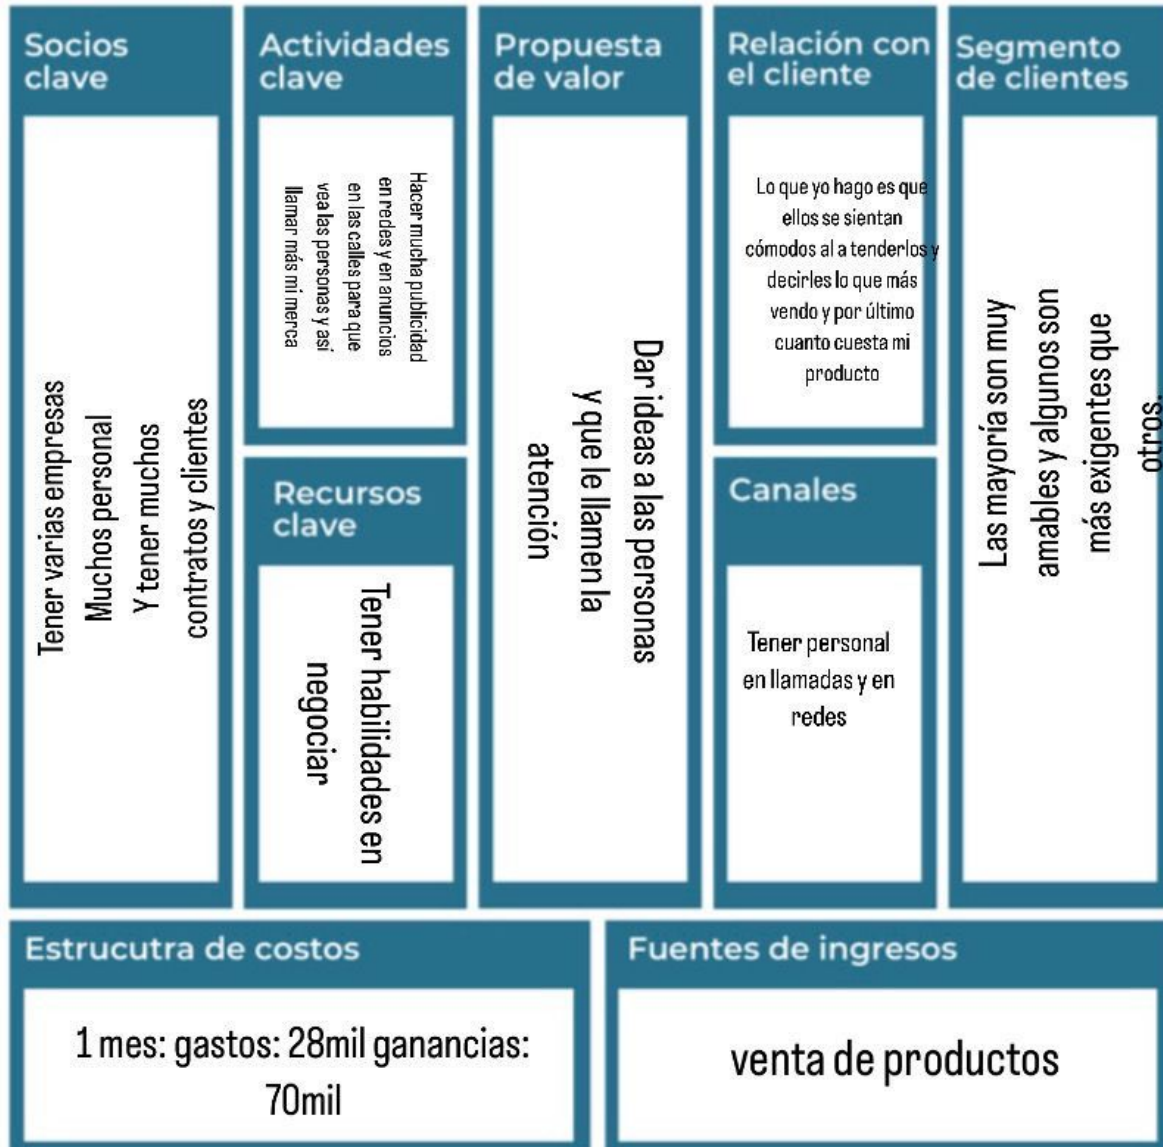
Socios clave

Tener varias empresas
Muchos personal
Y tener muchos contratos y clientes

Actividades clave

Hacer mucha publicidad en redes y en anuncios en las calles para que vea las personas y así llamar más mi merca

Recursos clave

Tener habilidades en negociar

Propuesta de valor

Dar ideas a las personas y que le llamen la atención

Relación con el cliente

Lo que yo hago es que ellos se sientan cómodos al a tenderlos y decirles lo que más vendo y por último cuanto cuesta mi producto

Canales

Tener personal en llamadas y en redes

Segmento de clientes

Las mayoría son muy amables y algunos son más exigentes que otros.

Estrucutra de costos

1 mes: gastos: 28mil ganancias: 70mil

Fuentes de ingresos

venta de productos